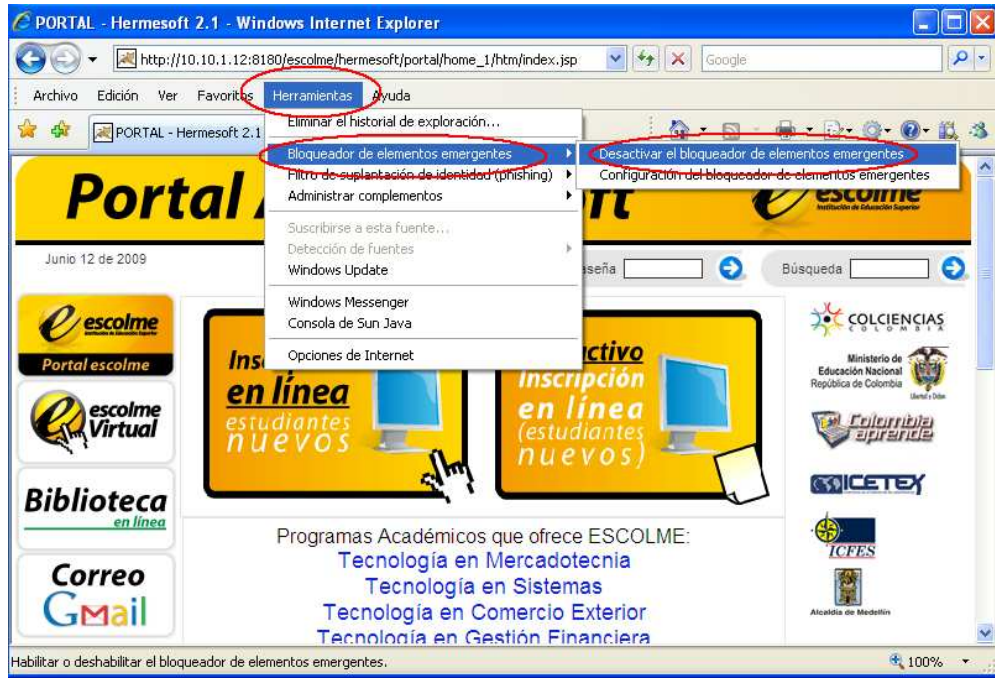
PORTAL - Hermesoft 2.1 - Windows Internet Explorer

http://10.10.1.12:8180/escolme/hermesoft/portal/home_1/htm/index.jsp

Google

Archivo Edición Ver Favoritos Herramientas Ayuda

PORTAL - Hermesoft 2.1

Eliminar el historial de exploración...
Bloqueador de elementos emergentes
Filtro de suplantación de identidad (phishing)
Administrar complementos
Suscribirse a esta fuente...
Detección de fuentes
Windows Update
Windows Messenger
Consola de Sun Java
Opciones de Internet

Desactivar el bloqueador de elementos emergentes
Configuración del bloqueador de elementos emergentes

Portal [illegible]ft

escolme
Institución de Educación Superior

Junio 12 de 2009

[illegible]seña

Búsqueda

escolme
Portal escolme

escolme Virtual

Biblioteca en línea

Correo Gmail

Ins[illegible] en línea estudiantes nuevos

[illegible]ctivo Inscripción en línea (estudiantes nuevos)

COLCIENCIAS COLOMBIA

Ministerio de Educación Nacional República de Colombia

Colombia aprende

ICETEX

ICFES

Alcaldía de Medellín

Programas Académicos que ofrece ESCOLME:
Tecnología en Mercadotecnia
Tecnología en Sistemas
Tecnología en Comercio Exterior
Tecnología en Gestión Financiera

Habilitar o deshabilitar el bloqueador de elementos emergentes.

100%